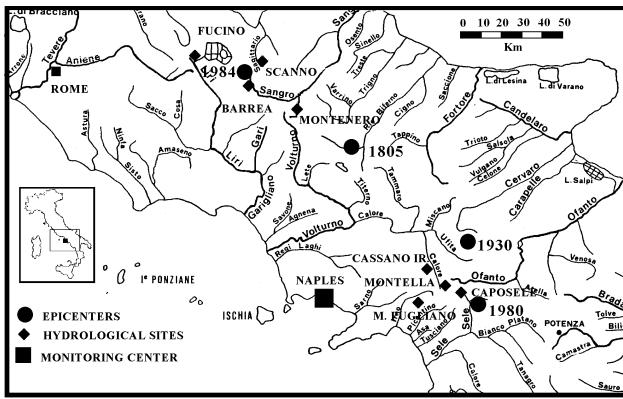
L. di Bracciano
FUCINO
SCANNO
1984
BARREA
MONTENERO
1805
1930
1980
ROME
Tevere
Aniene
Sangro
Sagittario
Sinello
Osento
Trigno
Biferno
Trasta
Verrino
Cigno
Saccione
Fortore
L. di Lesina
L. di Varano
Candelaro
Triolo
Salsola
Vulgano
Celone
Cervaro
Carapelle
L. Salpi
Ofanto
Sacco
Cosa
Astura
Ninfa
Sisto
Amaseno
Liri
Gari
Volturno
Lete
Titerno
Tammaro
Tappino
Garigliano
Savone
Agnena
Volturno
Calore
Miscano
Ufita
Regi Lagni
I$^e$ PONZIANE
ISCHIA
NAPLES
CASSANO IR.
MONTELLA
CAPOSELE
M. EUGIANO
Calore
Ofanto
Atella
Venosa
Bradano
Sarno
Picentino
Asa
Tusciano
Sele
Sele
Bianco
Platano
POTENZA
Tolve
Bili
Camastra
Calore
Tanagro
Sauro
0 10 20 30 40 50
Km
EPICENTERS
HYDROLOGICAL SITES
MONITORING CENTER